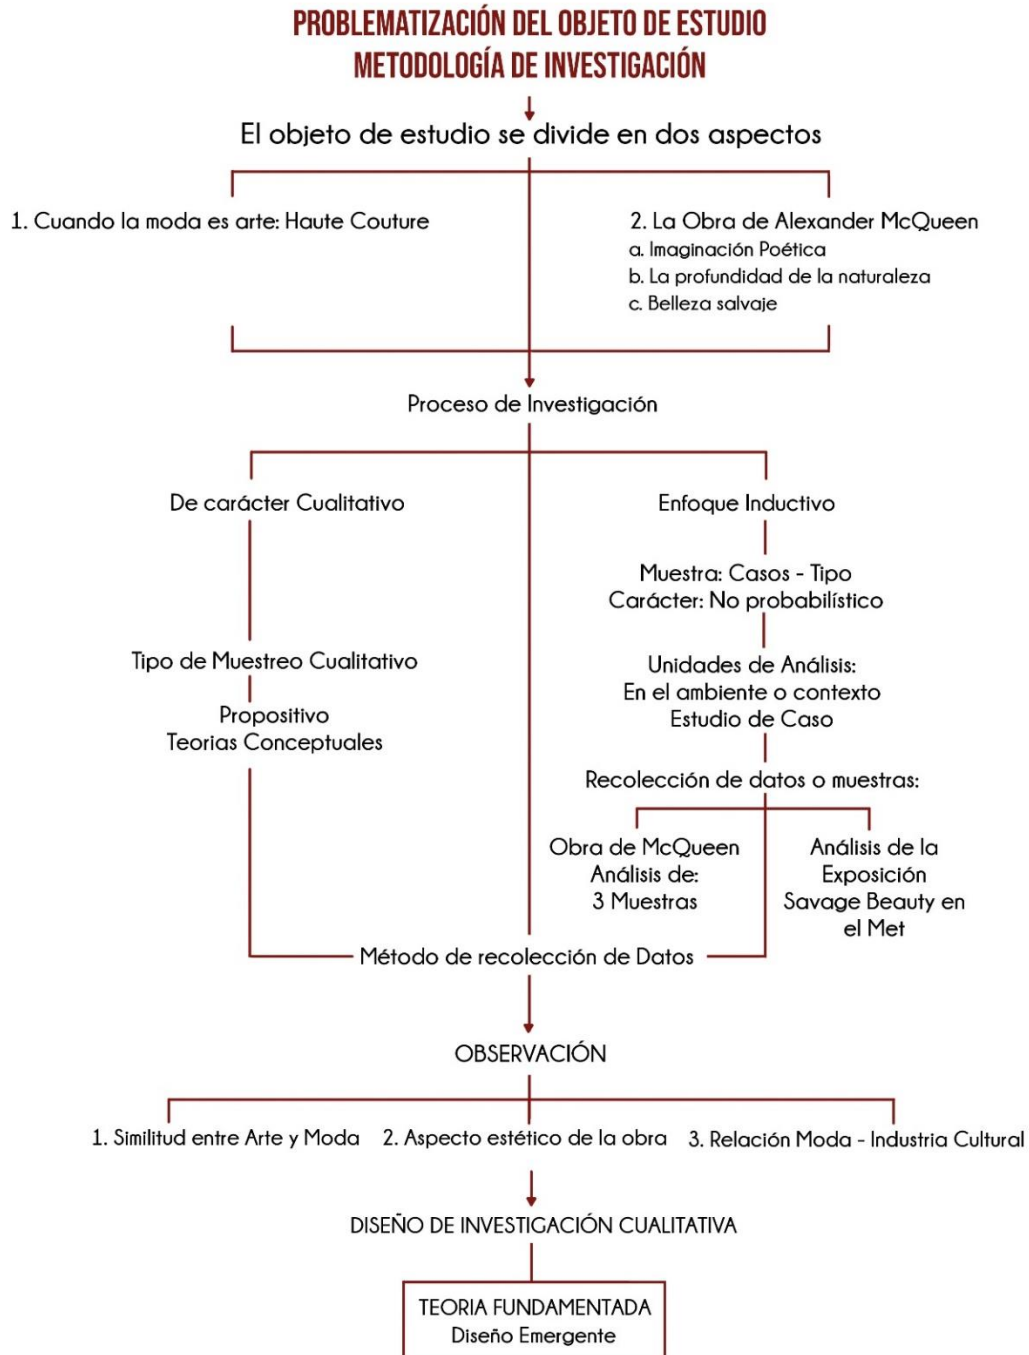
PROBLEMATIZACIÓN DEL OBJETO DE ESTUDIO
METODOLOGÍA DE INVESTIGACIÓN

El objeto de estudio se divide en dos aspectos

1. Cuando la moda es arte: Haute Couture

2. La Obra de Alexander McQueen
a. Imaginación Poética
b. La profundidad de la naturaleza
c. Belleza salvaje

Proceso de Investigación

De carácter Cualitativo

Tipo de Muestreo Cualitativo

Propositivo
Teorias Conceptuales

Enfoque Inductivo

Muestra: Casos - Tipo
Carácter: No probabilístico

Unidades de Análisis:
En el ambiente o contexto
Estudio de Caso

Recolección de datos o muestras:

Obra de McQueen
Análisis de:
3 Muestras

Análisis de la
Exposición
Savage Beauty en
el Met

Método de recolección de Datos

OBSERVACIÓN

1. Similitud entre Arte y Moda

2. Aspecto estético de la obra

3. Relación Moda - Industria Cultural

DISEÑO DE INVESTIGACIÓN CUALITATIVA

TEORIA FUNDAMENTADA
Diseño Emergente